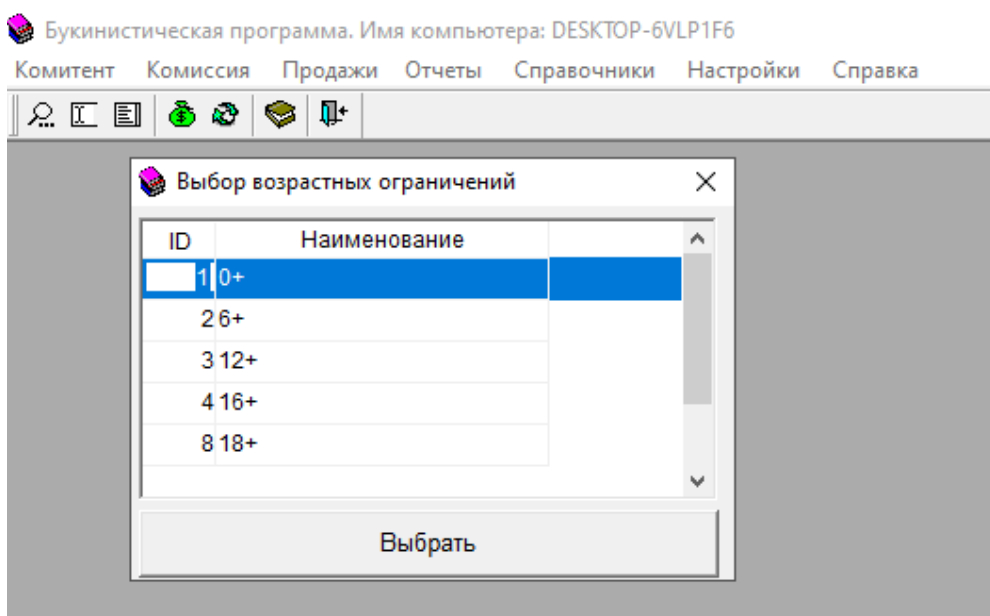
Букинистическая программа. Имя компьютера: DESKTOP-6VLP1F6

Комитент Комиссия Продажи Отчеты Справочники Настройки Справка

Выбор возрастных ограничений

| ID | Наименование |
|---|---|
| 1 | 0+ |
| 2 | 6+ |
| 3 | 12+ |
| 4 | 16+ |
| 8 | 18+ |

Выбрать